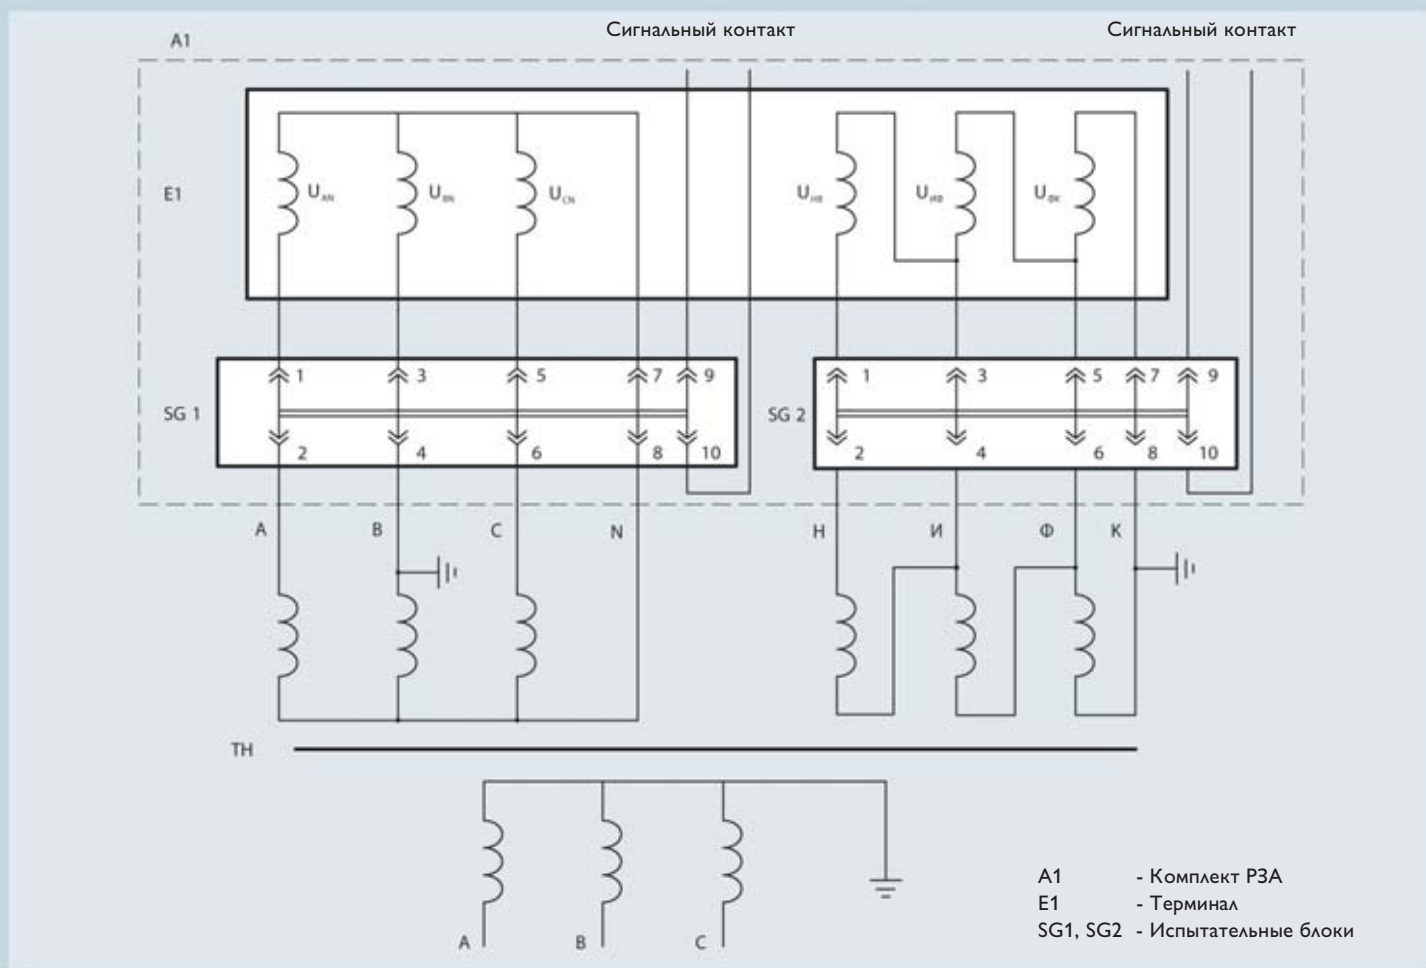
A1

Сигнальный контакт

Сигнальный контакт

E1

$U_{AN}$ $U_{BN}$ $U_{CN}$

$U_{НВ}$ $U_{ИФ}$ $U_{ФК}$

SG 1

1 3 5 7 9
2 4 6 8 10

SG 2

1 3 5 7 9
2 4 6 8 10

A B C N

Н И Ф К

TH

A B C

A1 - Комплект РЗА
E1 - Терминал
SG1, SG2 - Испытательные блоки